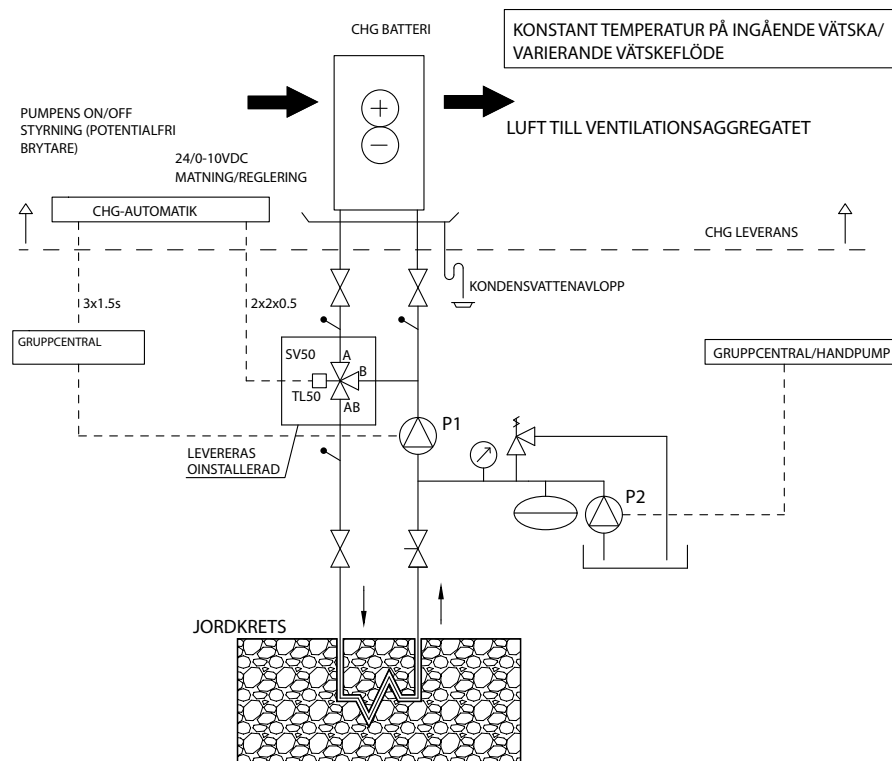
CHG BATTERI

KONSTANT TEMPERATUR PÅ INGÅENDE VÄTSKA/ VARIERANDE VÄTSKEFLÖDE

PUMPENS ON/OFF STYRNING (POTENTIALFRI BRYTARE)

LUFT TILL VENTILATIONSAGGREGATET

24/0-10VDC MATNING/REGLERING

CHG-AUTOMATIK

CHG LEVERANS

KONDENSVATTENAVLOPP

3x1.5s

2x2x0.5

GRUPPCENTRAL

SV50

A

B

TL50

AB

GRUPPCENTRAL/HANDPUMP

P1

LEVERERAS OINSTALLERAD

P2

JORDKRETS